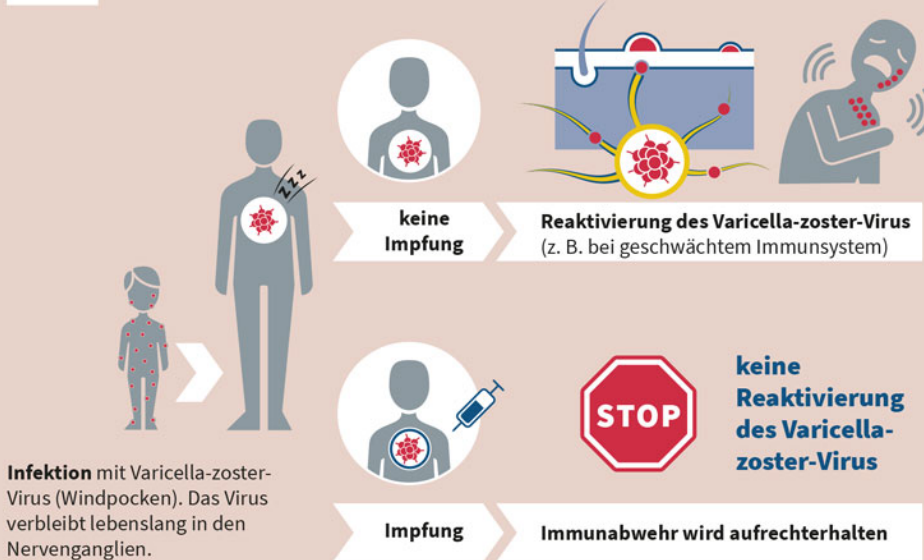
Z z z

keine Impfung

Reaktivierung des Varicella-zoster-Virus
(z. B. bei geschwächtem Immunsystem)

STOP

keine Reaktivierung des Varicella-zoster-Virus

Infektion mit Varicella-zoster-Virus (Windpocken). Das Virus verbleibt lebenslang in den Nervenganglien.

Impfung

Immunabwehr wird aufrechterhalten